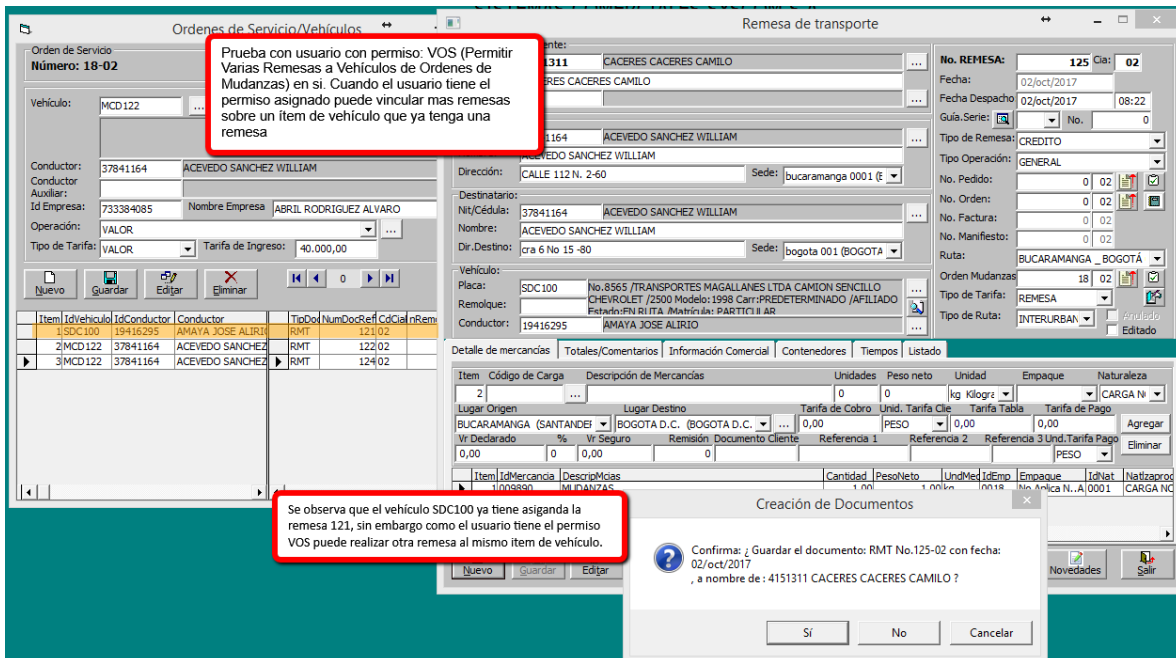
Ordenes de Servicio/Vehículos

Orden de Servicio
Número: 18-02

Vehículo: MCD122

Conductor: 37841164 ACEVEDO SANCHEZ WILLIAM
Conductor Auxiliar:
Id Empresa: 733384085 Nombre Empresa ABRIL RODRIGUEZ ALVARO
Operación: VALOR
Tipo de Tarifa: VALOR Tarifa de Ingreso: 40.000,00

Nuevo Guardar Editar Eliminar 0

| Item | IdVehiculo | IdConductor | Conductor | TipDoc | NumDocRef | CdCia |
|---|---|---|---|---|---|---|
| 1 | SDC100 | 19416295 | AMAYA JOSE ALIRIO | RMT | 121 | 02 |
| 2 | MCD122 | 37841164 | ACEVEDO SANCHEZ | RMT | 122 | 02 |
| 3 | MCD122 | 37841164 | ACEVEDO SANCHEZ | RMT | 124 | 02 |

Prueba con usuario con permiso: VOS (Permitir Varias Remesas a Vehículos de Ordenes de Mudanzas) en si. Cuando el usuario tiene el permiso asignado puede vincular mas remesas sobre un ítem de vehículo que ya tenga una remesa

Remesa de transporte

1311 CACERES CACERES CAMILO
RES CACERES CAMILO

1164 ACEVEDO SANCHEZ WILLIAM
ACEVEDO SANCHEZ WILLIAM
Dirección: CALLE 112 N. 2-60 Sede: bucaramanga 0001 (B

Destinatario:
Nit/Cédula: 37841164 ACEVEDO SANCHEZ WILLIAM
Nombre: ACEVEDO SANCHEZ WILLIAM
Dir.Destino: cra 6 No 15 -80 Sede: bogota 001 (BOGOTA

Vehículo:
Placa: SDC100 No.8565 /TRANSPORTES MAGALLANES LTDA CAMION SENCILLO CHEVROLET /2500 Modelo: 1998 Carr:PREDETERMINADO /AFILIADO Estado:EN RUTA /Matrícula: PARTICULAR
Remolque:
Conductor: 19416295 AMAYA JOSE ALIRIO

No. REMESA: 125 Cia: 02
Fecha: 02/oct/2017
Fecha Despacho 02/oct/2017 08:22
Guía.Serie: No. 0
Tipo de Remesa: CREDITO
Tipo Operación: GENERAL
No. Pedido: 0 02
No. Orden: 0 02
No. Factura: 0 02
No. Manifiesto: 0 02
Ruta: BUCARAMANGA _ BOGOTÁ
Orden Mudanzas 18 02
Tipo de Tarifa: REMESA
Tipo de Ruta: INTERURBAN Anulado Editado

Detalle de mercancías | Totales/Comentarios | Información Comercial | Contenedores | Tiempos | Listado

Item Código de Carga Descripción de Mercancías Unidades Peso neto Unidad Empaque Naturaleza
2 0 0 kg Kilogra CARGA N
Lugar Origen Lugar Destino Tarifa de Cobro Unid. Tarifa Clie Tarifa Tabla Tarifa de Pago
BUCARAMANGA (SANTANDER BOGOTA D.C. (BOGOTA D.C. 0,00 PESO 0,00 0,00 Agregar
Vr Declarado % Vr Seguro Remisión Documento Cliente Referencia 1 Referencia 2 Referencia 3 Und.Tarifa Pago Eliminar
0,00 0 0,00 0 PESO

Item IdMercancia DescripMcias Cantidad PesoNeto UndMed IdEmp Empaque IdNat Natlzaprod
1 009890 MUDANZAS 1,00 1,00 kg 0018 No Aplica N..A 0001 CARGA NO

Se observa que el vehículo SDC100 ya tiene asiganda la remesa 121, sin embargo como el usuario tiene el permiso VOS puede realizar otra remesa al mismo ítem de vehículo.

Nuevo Guardar Editar Novedades Salir

Creación de Documentos

Confirma: ¿ Guardar el documento: RMT No.125-02 con fecha: 02/oct/2017
, a nombre de : 4151311 CACERES CACERES CAMILO ?

Sí No Cancelar